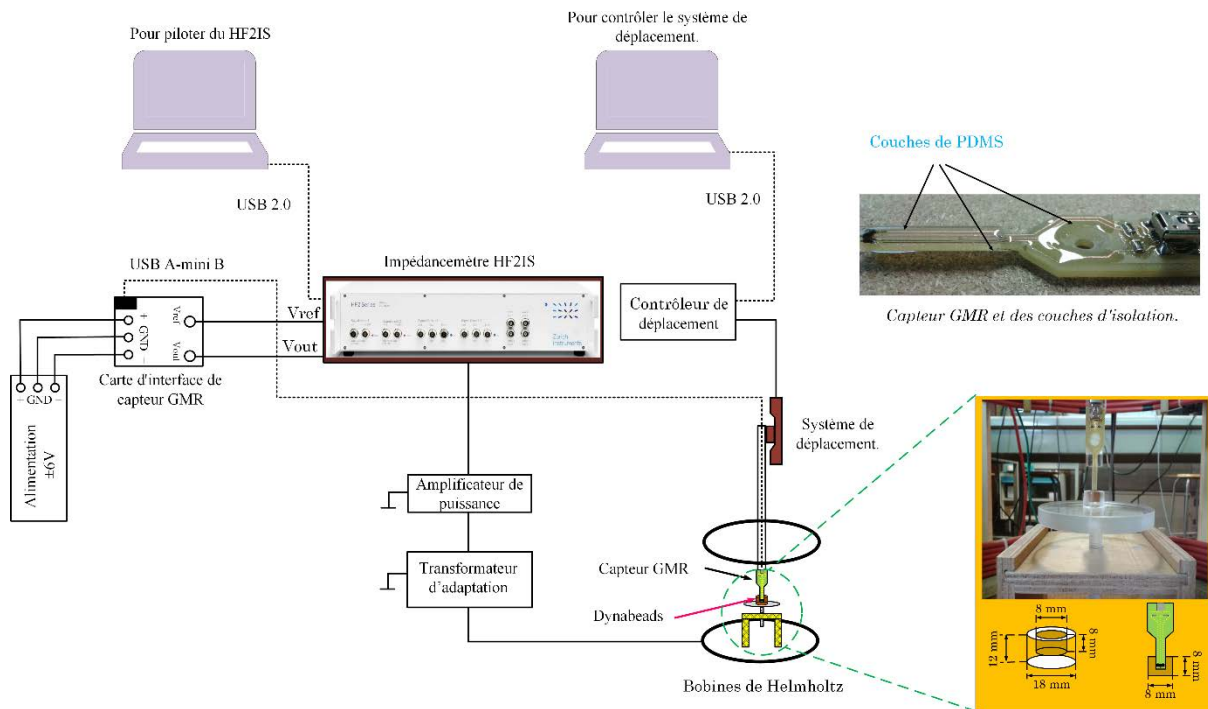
Pour piloter du HF2IS

Pour contrôler le système de déplacement.

USB 2.0

USB 2.0

Couches de PDMS

Capteur GMR et des couches d'isolation.

USB A-mini B

Impédancemètre HF2IS

+ GND −

Vref

Vout

Vref

Vout

Zurich Instruments

Contrôleur de déplacement

− GND +

Alimentation ±6V

Carte d'interface de capteur GMR

Système de déplacement.

Amplificateur de puissance

Transformateur d'adaptation

Capteur GMR

Dynabeads

Bobines de Helmholtz

8 mm

8 mm

12 mm

18 mm

8 mm

8 mm